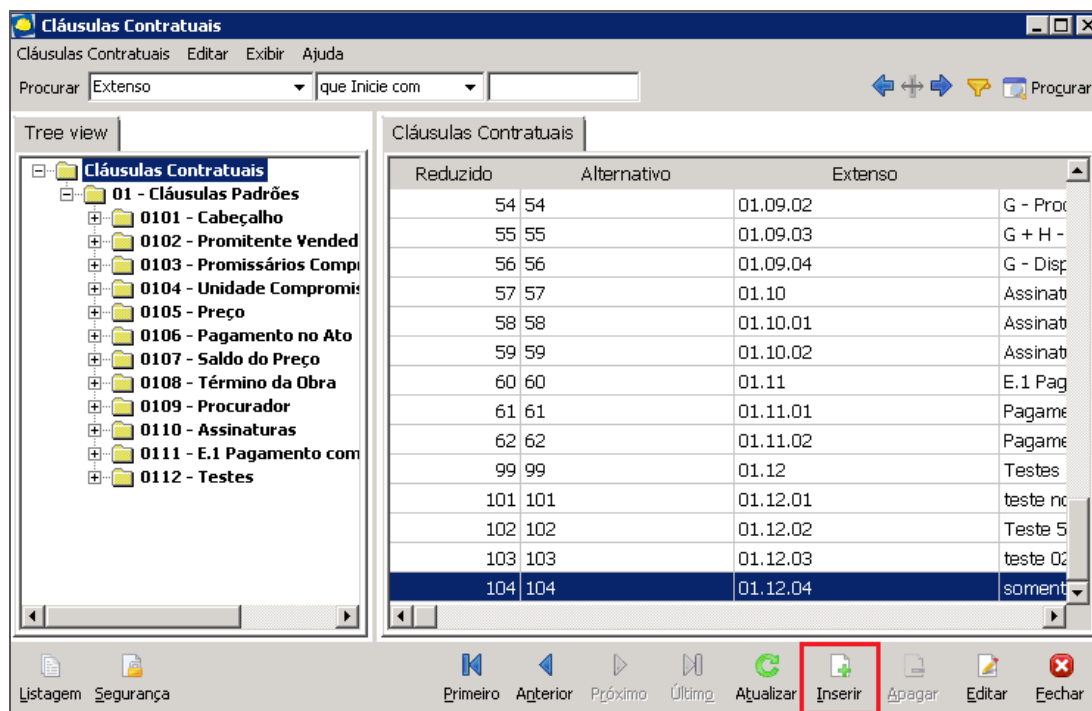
Cláusulas Contratuais

Cláusulas Contratuais Editar Exibir Ajuda

Procurar Extenso que Inicie com

Procurar

Tree view

Cláusulas Contratuais
01 - Cláusulas Padrões
0101 - Cabeçalho
0102 - Promitente Vended
0103 - Promissários Compr
0104 - Unidade Compromis
0105 - Preço
0106 - Pagamento no Ato
0107 - Saldo do Preço
0108 - Término da Obra
0109 - Procurador
0110 - Assinaturas
0111 - E.1 Pagamento com
0112 - Testes

Cláusulas Contratuais

| Reduzido | Alternativo | Extenso | |
|---|---|---|---|
| 54 | 54 | 01.09.02 | G - Proc |
| 55 | 55 | 01.09.03 | G + H - |
| 56 | 56 | 01.09.04 | G - Disp |
| 57 | 57 | 01.10 | Assinat |
| 58 | 58 | 01.10.01 | Assinat |
| 59 | 59 | 01.10.02 | Assinat |
| 60 | 60 | 01.11 | E.1 Pag |
| 61 | 61 | 01.11.01 | Pagame |
| 62 | 62 | 01.11.02 | Pagame |
| 99 | 99 | 01.12 | Testes |
| 101 | 101 | 01.12.01 | teste no |
| 102 | 102 | 01.12.02 | Teste 5 |
| 103 | 103 | 01.12.03 | teste 02 |
| 104 | 104 | 01.12.04 | soment |

Listagem Segurança Primeiro Anterior Próximo Último Atualizar Inserir Apagar Editar Fechar